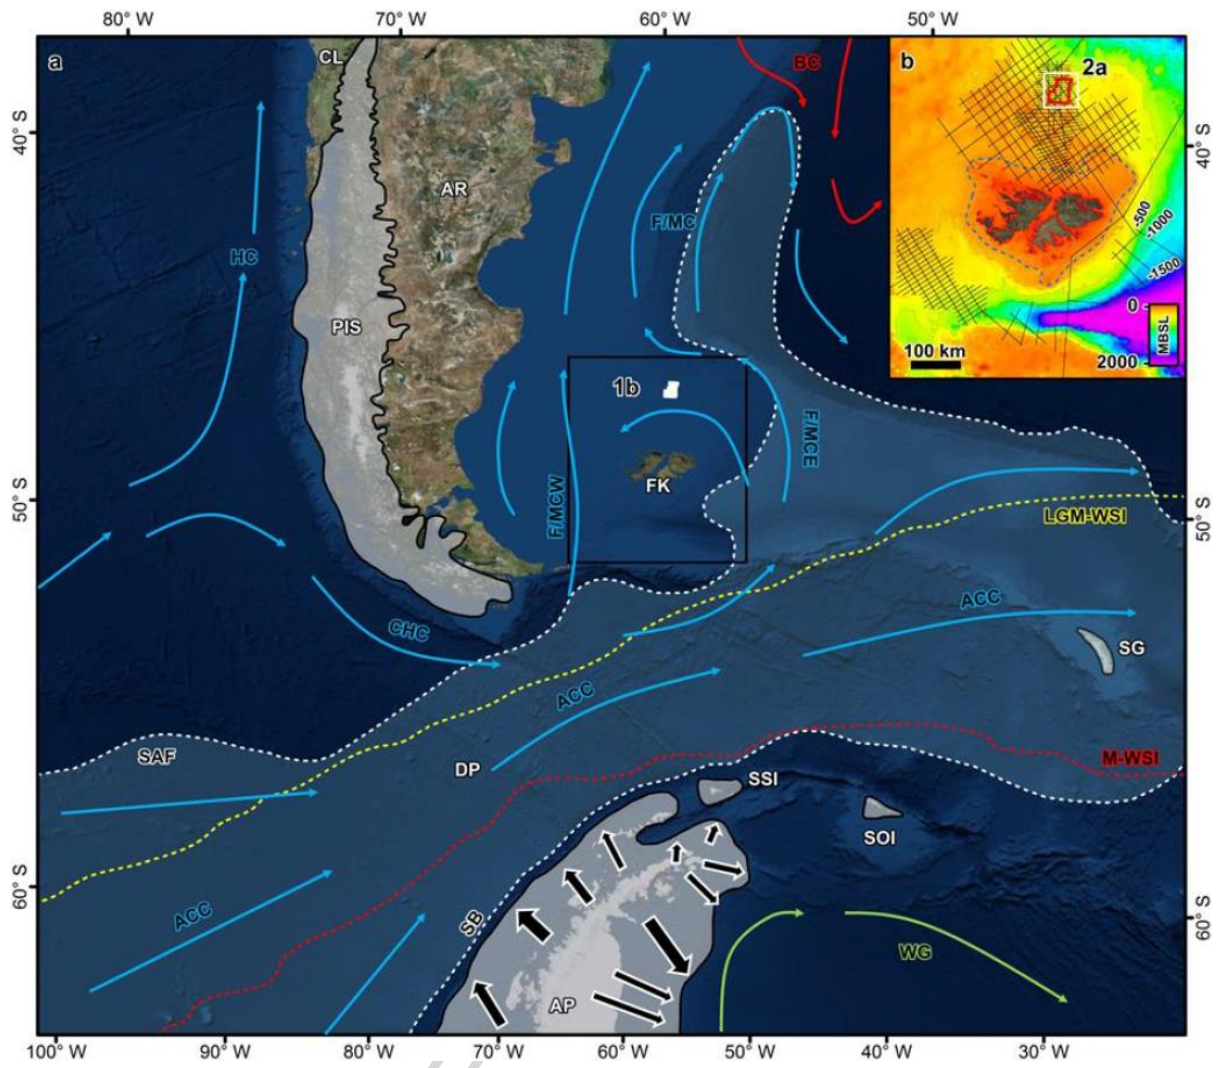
80° W
70° W
60° W
50° W

a
CL
BC
b
2a
40° S
40° S
AR
HC
F/MC
-500
-1000
-1500
PIS
0
MBSL
100 km
2000
1b
F/MCE
F/MCW
FK
50° S
50° S
LGM-WSI
ACC
CHC
SG
ACC
SAF
DP
M-WSI
SSI
SOI
60° S
60° S
ACC
SB
WG
AP

100° W
90° W
80° W
70° W
60° W
50° W
40° W
30° W